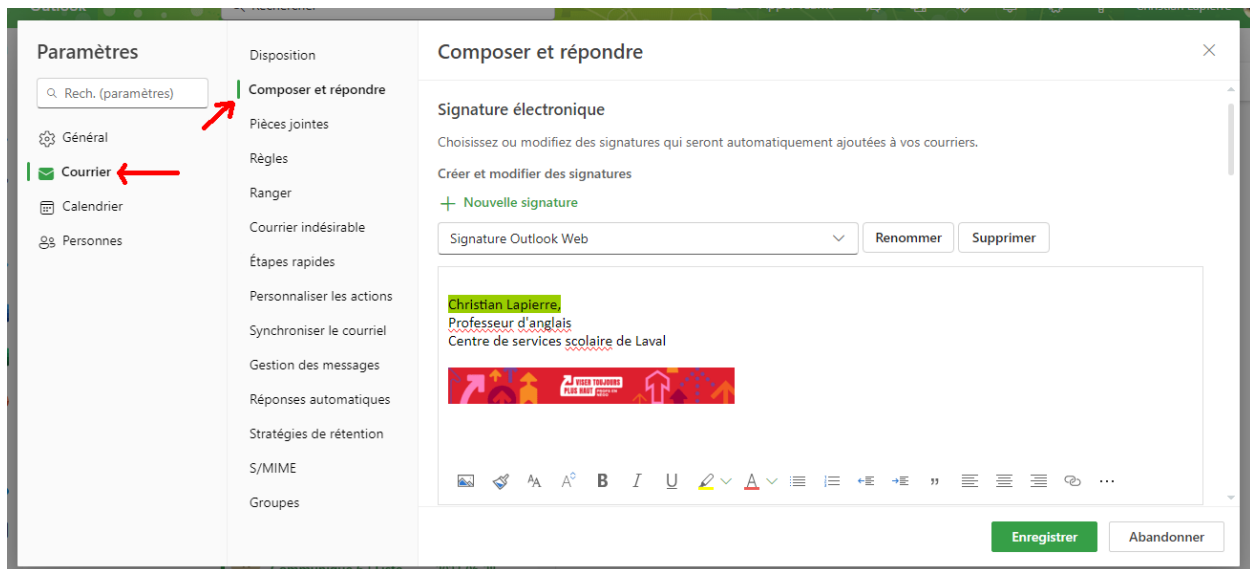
Paramètres

Rech. (paramètres)

Général
Courrier
Calendrier
Personnes

Disposition
Composer et répondre
Pièces jointes
Règles
Ranger
Courrier indésirable
Étapes rapides
Personnaliser les actions
Synchroniser le courriel
Gestion des messages
Réponses automatiques
Stratégies de rétention
S/MIME
Groupes

Composer et répondre

Signature électronique

Choisissez ou modifiez des signatures qui seront automatiquement ajoutées à vos courriers.

Créer et modifier des signatures

Nouvelle signature

Signature Outlook Web

Renommer Supprimer

Christian Lapierre,
Professeur d'anglais
Centre de services scolaire de Laval

VISER TOUJOURS PLUS HAUT

Enregistrer Abandonner